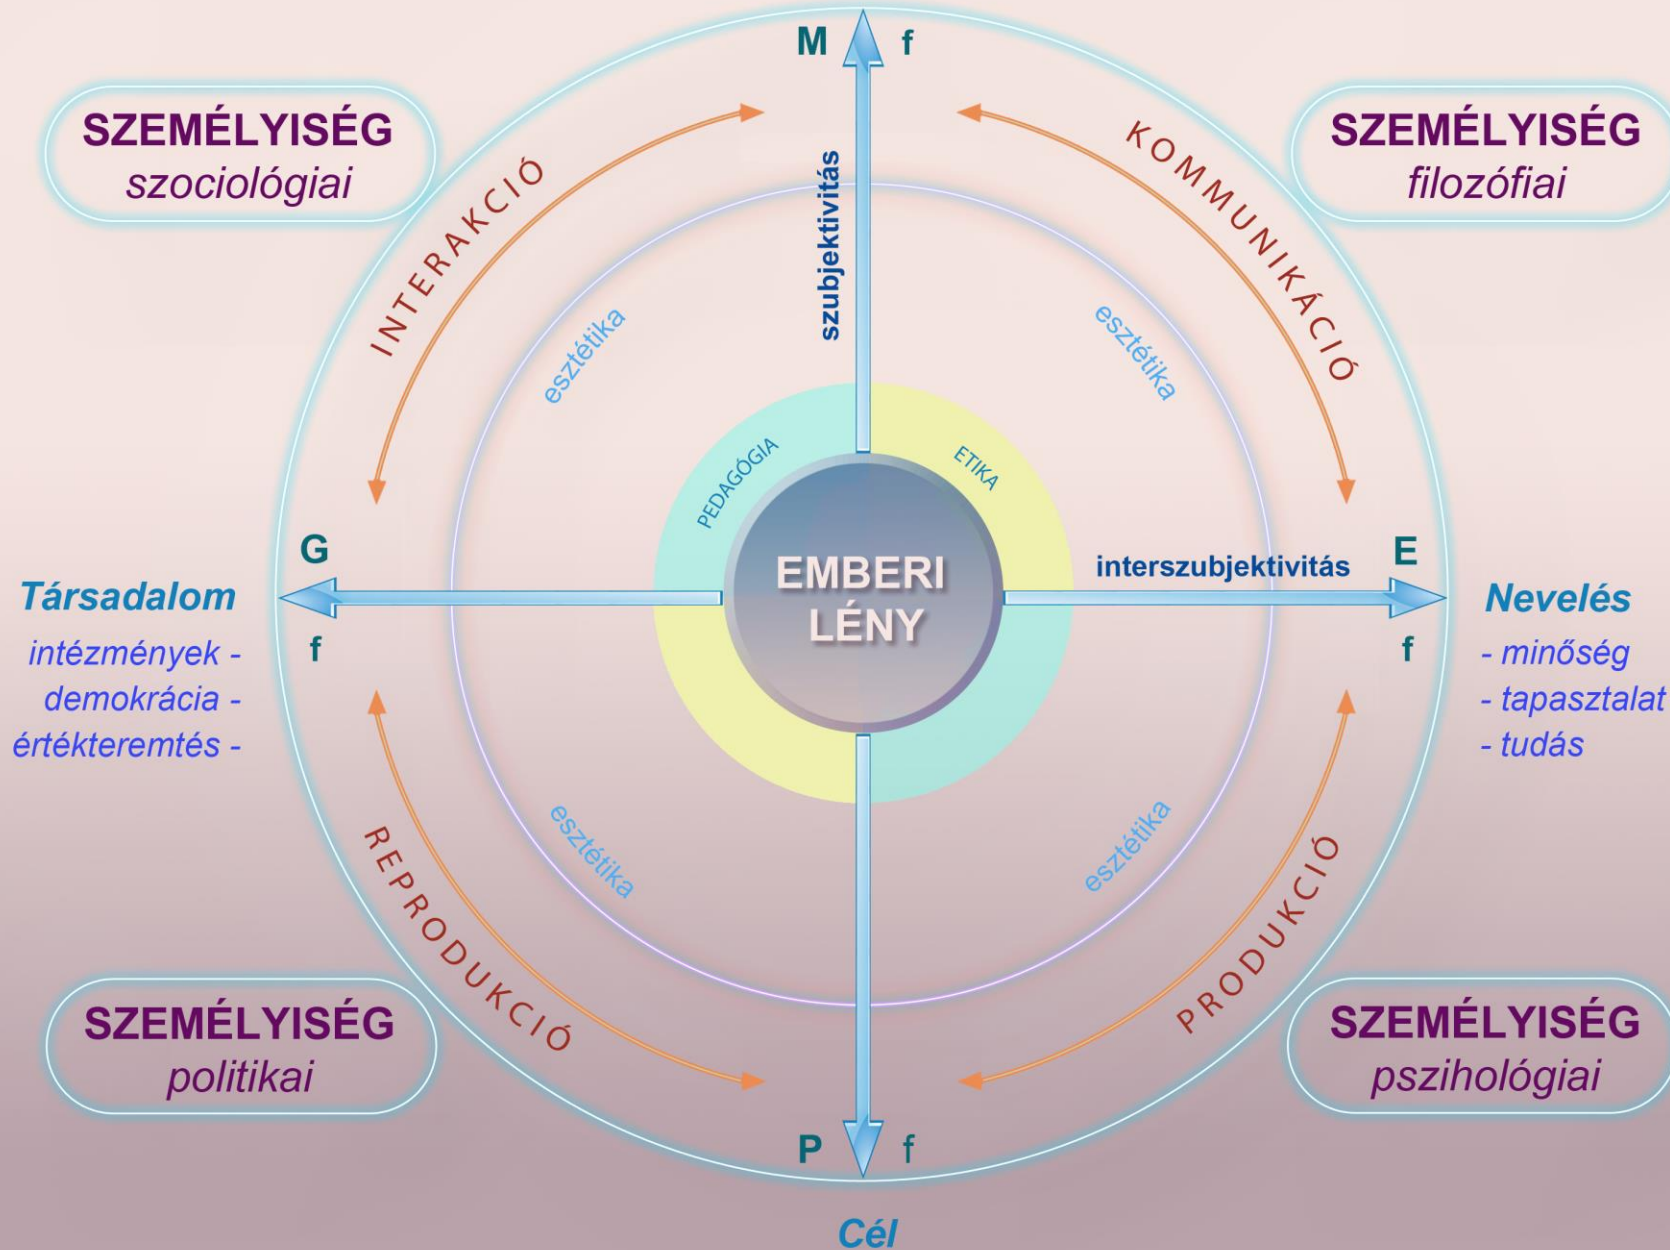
M f

SZEMÉLYISÉG
szociológiai

SZEMÉLYISÉG
filozófiai

INTERAKCIÓ

KOMMUNIKÁCIÓ

szubjektivitás

esztétika

esztétika

PEDAGÓGIA

ETIKA

G

EMBERI
LÉNY

interszubjektivitás

E

Társadalom

f

intézmények -
demokrácia -
értékteremtés -

Nevelés

f

- minőség
- tapasztalat
- tudás

esztétika

esztétika

REPRODUKCIÓ

PRODUKCIÓ

SZEMÉLYISÉG
politikai

SZEMÉLYISÉG
pszihológiai

P f

Cél